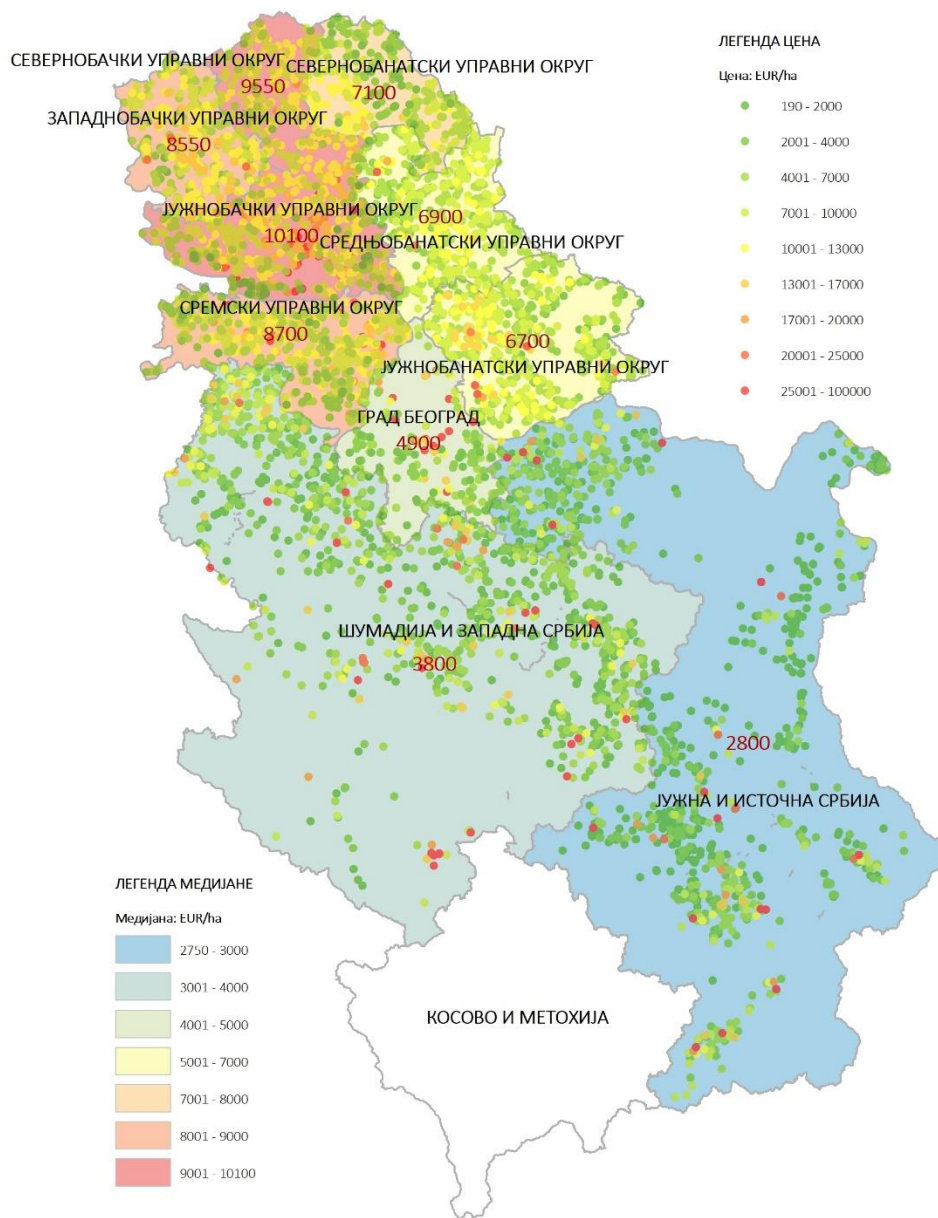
СЕВЕРНОБАЧКИ УПРАВНИ ОКРУГ
9550
СЕВЕРНОБАНАТСКИ УПРАВНИ ОКРУГ
7100
ЗАПАДНОБАЧКИ УПРАВНИ ОКРУГ
8550
ЈУЖНОБАЧКИ УПРАВНИ ОКРУГ
10100
6900
СРЕДЊОБАНАТСКИ УПРАВНИ ОКРУГ
СРЕМСКИ УПРАВНИ ОКРУГ
8700
6700
ЈУЖНОБАНАТСКИ УПРАВНИ ОКРУГ
ГРАД БЕОГРАД
4900
ШУМАДИЈА И ЗАПАДНА СРБИЈА
3800
2800
ЈУЖНА И ИСТОЧНА СРБИЈА
КОСОВО И МЕТОХИЈА

ЛЕГЕНДА ЦЕНА
Цена: EUR/ha
190 - 2000
2001 - 4000
4001 - 7000
7001 - 10000
10001 - 13000
13001 - 17000
17001 - 20000
20001 - 25000
25001 - 100000

ЛЕГЕНДА МЕДИЈАНЕ
Медијана: EUR/ha
2750 - 3000
3001 - 4000
4001 - 5000
5001 - 7000
7001 - 8000
8001 - 9000
9001 - 10100